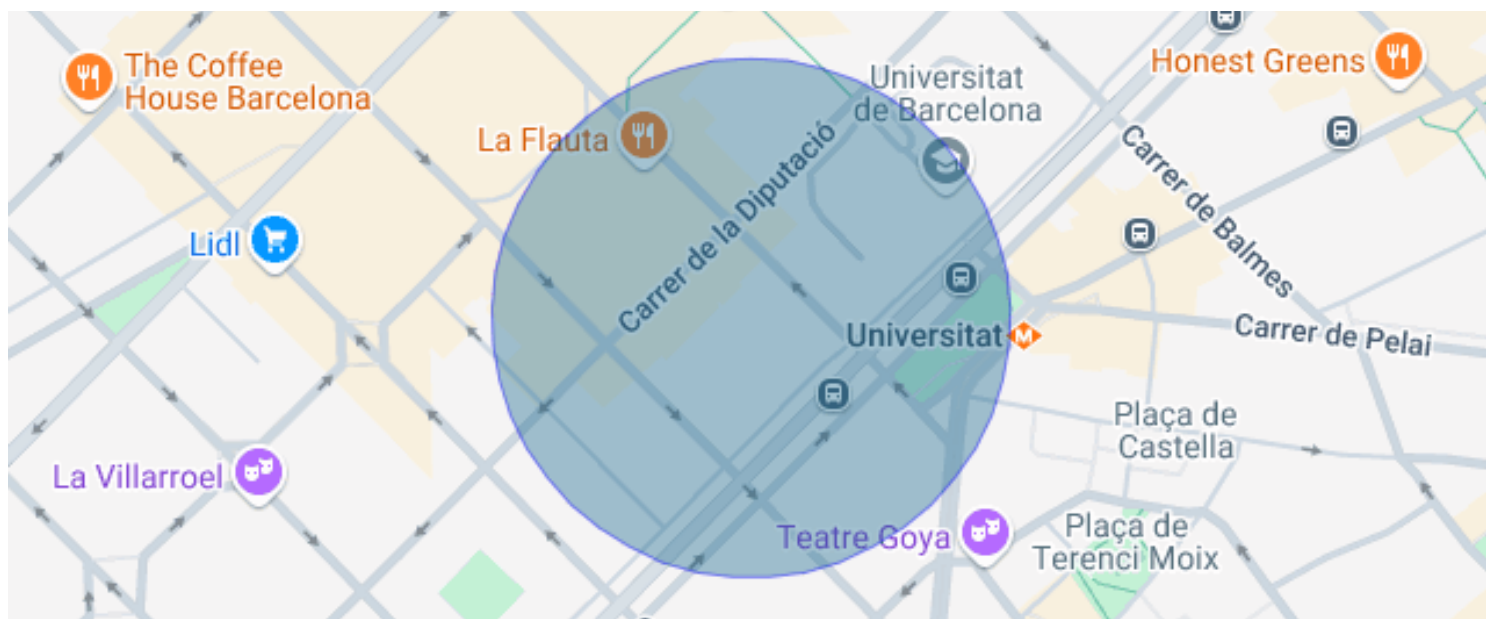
The Coffee House Barcelona

La Flauta

Universitat de Barcelona

Honest Greens

Carrer de la Diputació

Carrer de Balmes

Lidl

Universitat

Carrer de Pelai

Plaça de Castella

La Villarroel

Teatre Goya

Plaça de Terenci Moix